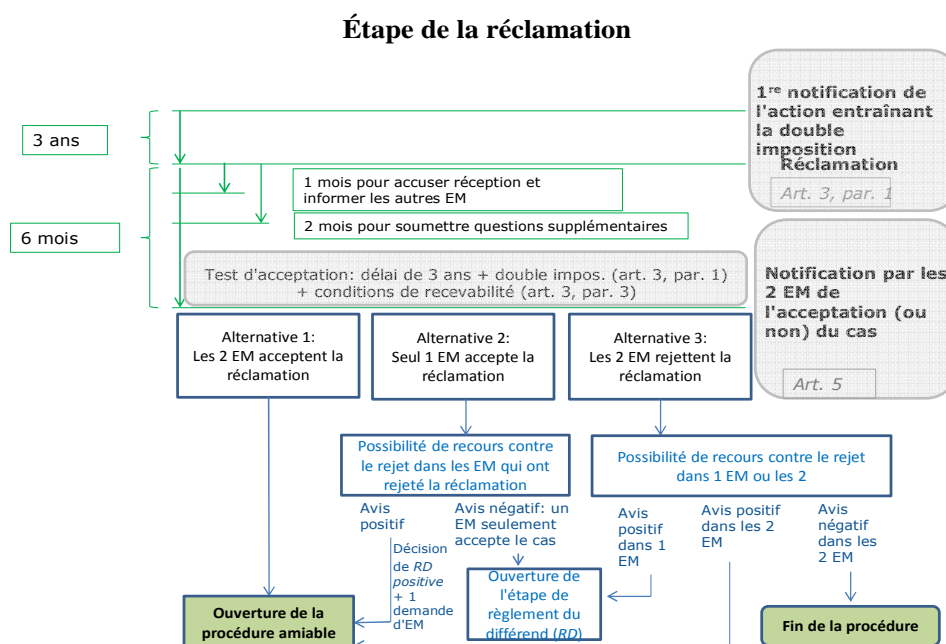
Étape de la réclamation

3 ans

6 mois

1re notification de l'action entraînant la double imposition
Réclamation

Art. 3, par. 1

1 mois pour accuser réception et informer les autres EM

2 mois pour soumettre questions supplémentaires

Test d'acceptation: délai de 3 ans + double impos. (art. 3, par. 1) + conditions de recevabilité (art. 3, par. 3)

Notification par les 2 EM de l'acceptation (ou non) du cas

Art. 5

Alternative 1:
Les 2 EM acceptent la réclamation

Alternative 2:
Seul 1 EM accepte la réclamation

Alternative 3:
Les 2 EM rejettent la réclamation

Possibilité de recours contre le rejet dans les EM qui ont rejeté la réclamation

Possibilité de recours contre le rejet dans 1 EM ou les 2

Avis positif

Avis négatif: un EM seulement accepte le cas

Avis positif dans 1 EM

Avis positif dans les 2 EM

Avis négatif dans les 2 EM

Décision de *RD positive* + 1 demande d'EM

Ouverture de l'étape de règlement du différend (*RD*)

Ouverture de la procédure amiable

Fin de la procédure